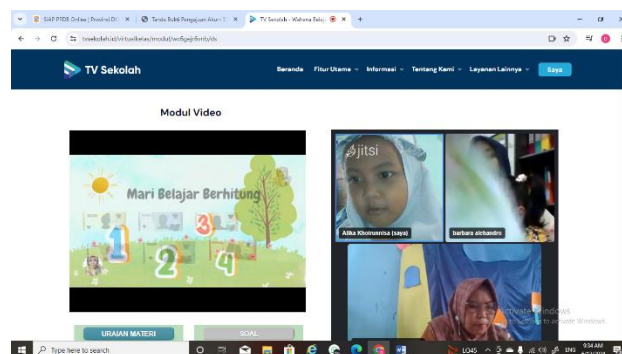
SIAP PPDB Online | Pendaftaran X
Tanda Bukti Pengajuan Akun X
TV Sekolah - Wahana Belajar X
+
tvsekolah.id/virtualkelas/modul/wofgejrfbnity/ds

TV Sekolah
Beranda
Fitur Utama
Informasi
Tentang Kami
Layanan Lainnya
Saya

Modul Video

Mari Belajar Berhitung
1 2 3 4

URAIAN MATERI
SOAL

jitsi
Atika Khoirunnisa (saya)
barbara alehandro

Activate Windows
Go to Settings to activate Windows.

Type here to search
LQ45
ENG
9:34 AM
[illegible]